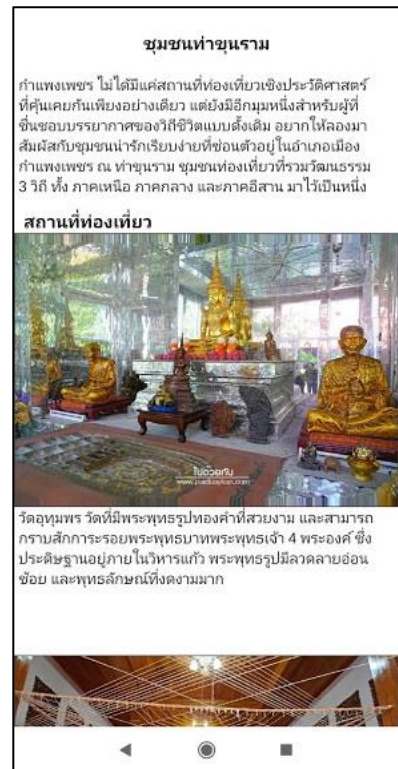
ชุมชนท่าขุนราม

กำแพงเพชร ไม่ได้มีแค่สถานที่ท่องเที่ยวเชิงประวัติศาสตร์ที่คุ้นเคยกันเพียงอย่างเดียว แต่ยังมีอีกมุมหนึ่งสำหรับผู้ที่ชื่นชอบบรรยากาศของวิถีชีวิตแบบดั้งเดิม อยากให้ลองมาสัมผัสกับชุมชนน่ารักเรียบง่ายที่ซ่อนตัวอยู่ในอำเภอเมืองกำแพงเพชร ณ ท่าขุนราม ชุมชนท่องเที่ยวที่รวมวัฒนธรรม 3 วิถี ทั้ง ภาคเหนือ ภาคกลาง และภาคอีสาน มาไว้เป็นหนึ่ง

สถานที่ท่องเที่ยว

ไปด้วยกัน
www.paiduaykan.com

วัดอุทุมพร วัดที่มีพระพุทธรูปทองคำที่สวยงาม และสามารถกราบสักการะรอยพระพุทธบาทพระพุทธเจ้า 4 พระองค์ ซึ่งประดิษฐานอยู่ภายในวิหารแก้ว พระพุทธรูปมีลวดลายอ่อนช้อย และพุทธลักษณ์ที่งดงามมาก